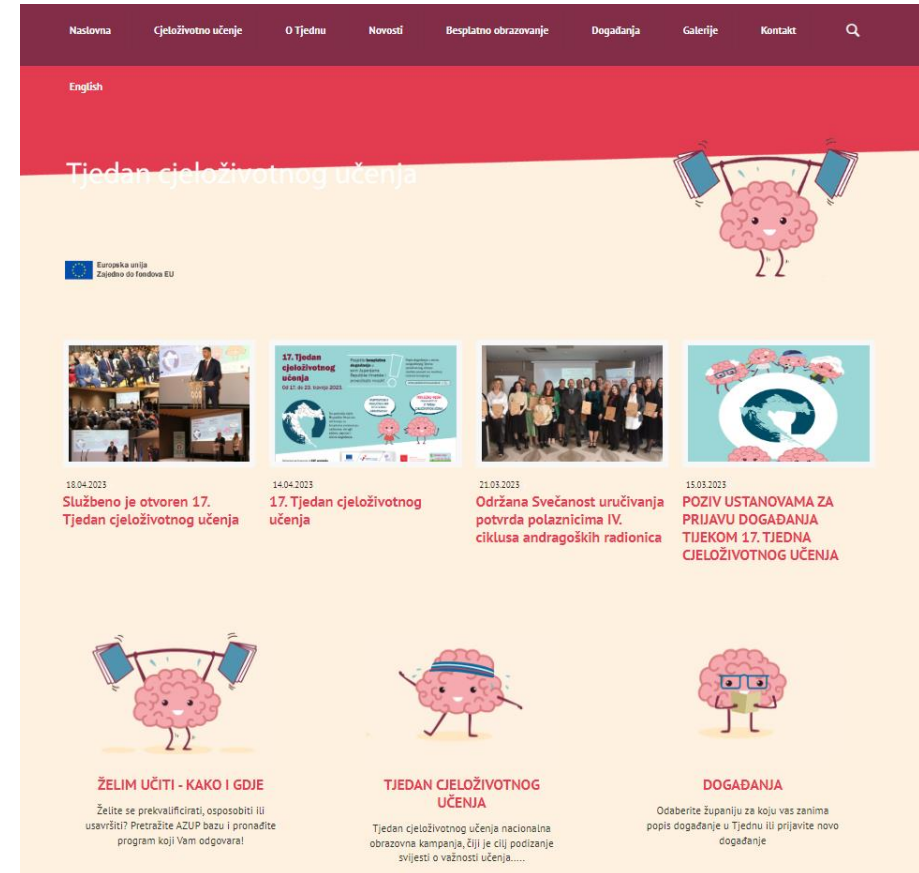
Naslovna Cjeloživotno učenje O Tjednu Novosti Besplatno obrazovanje Događanja Galerije Kontakt

English

Tjedan cjeloživotnog učenja

Europska unija
Zajedno do fondova EU

17. Tjedan cjeloživotnog učenja

18.04.2023
Službeno je otvoren 17. Tjedan cjeloživotnog učenja

14.04.2023
17. Tjedan cjeloživotnog učenja

21.03.2023
Održana Svečanost uručivanja potvrda polaznicima IV. ciklusa andragoških radionica

15.03.2023
POZIV USTANOVAMA ZA PRIJAVU DOGAĐANJA TIJEKOM 17. TJEDNA CJELOŽIVOTNOG UČENJA

ŽELIM UČITI - KAKO I GDJE
Želite se prekvalificirati, osposobiti ili usavršiti? Pretražite AZUP bazu i pronađite program koji Vam odgovara!

TJEDAN CJELOŽIVOTNOG UČENJA
Tjedan cjeloživotnog učenja nacionalna obrazovna kampanja, čiji je cilj podizanje svijesti o važnosti učenja.....

DOGAĐANJA
Odaberite županiju za koju vas zanima popis događanje u Tjednu ili prijavite novo događanje